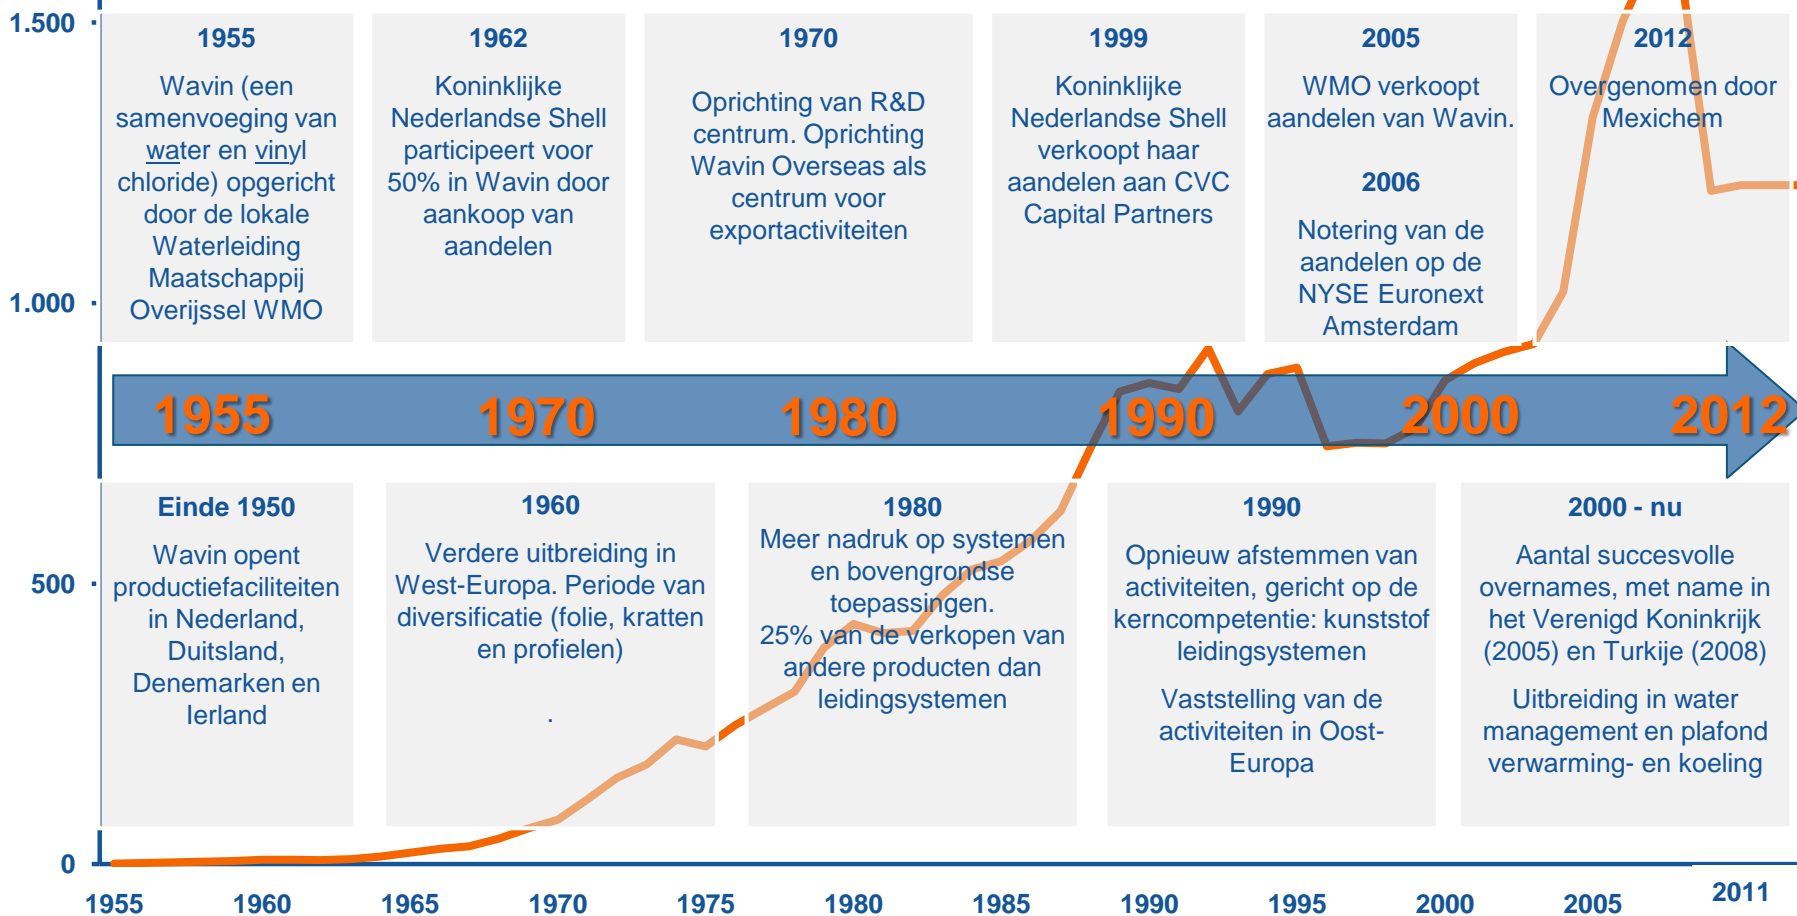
1.500

1.000

500

0

1955

Wavin (een samenvoeging van water en vinyl chloride) opgericht door de lokale Waterleiding Maatschappij Overijssel WMO

1962

Koninklijke Nederlandse Shell participeert voor 50% in Wavin door aankoop van aandelen

1970

Oprichting van R&D centrum. Oprichting Wavin Overseas als centrum voor exportactiviteiten

1999

Koninklijke Nederlandse Shell verkoopt haar aandelen aan CVC Capital Partners

2005

WMO verkoopt aandelen van Wavin.

2006

Notering van de aandelen op de NYSE Euronext Amsterdam

2012

Overgenomen door Mexichem

1955 1970 1980 1990 2000 2012

Einde 1950

Wavin opent productiefaciliteiten in Nederland, Duitsland, Denemarken en Ierland

1960

Verdere uitbreiding in West-Europa. Periode van diversificatie (folie, kratten en profielen)

.

1980

Meer nadruk op systemen en bovengrondse toepassingen.
25% van de verkopen van andere producten dan leidingsystemen

1990

Opnieuw afstemmen van activiteiten, gericht op de kerncompetentie: kunststof leidingsystemen

Vaststelling van de activiteiten in Oost-Europa

2000 - nu

Aantal succesvolle overnames, met name in het Verenigd Koninkrijk (2005) en Turkije (2008)

Uitbreiding in water management en plafond verwarming- en koeling

1955 1960 1965 1970 1975 1980 1985 1990 1995 2000 2005 2011